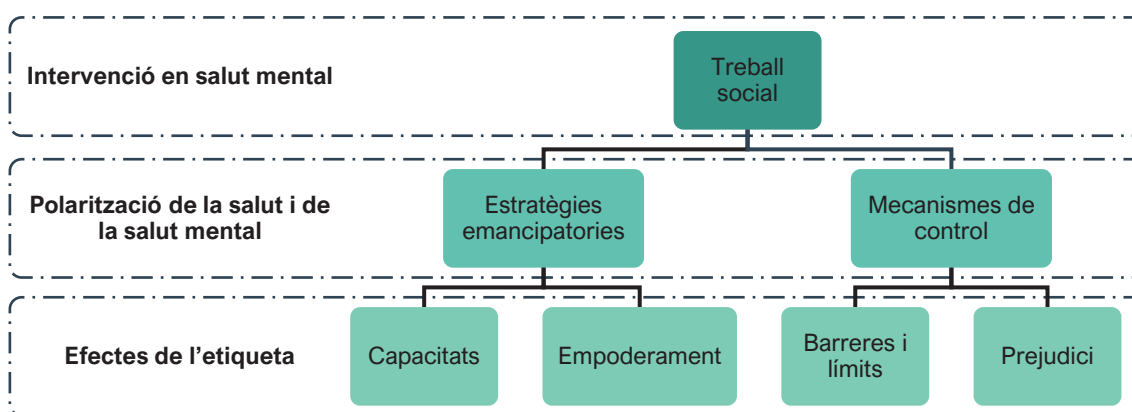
Intervenció en salut mental

Treball social

Polarització de la salut i de la salut mental

Estratègies emancipatories

Mecanismes de control

Efectes de l'etiqueta

Capacitats

Empoderament

Barreres i límits

Prejudici